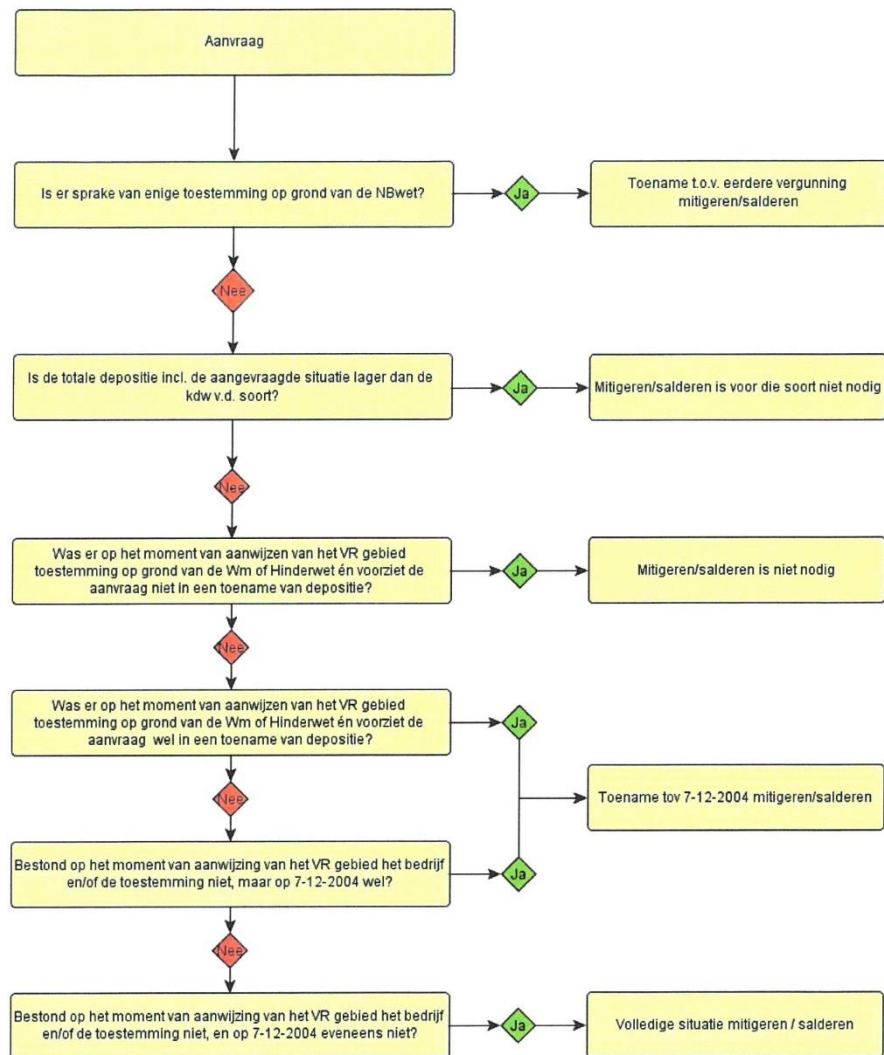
Aanvraag

Is er sprake van enige toestemming op grond van de NBwet?

Ja

Toename t.o.v. eerdere vergunning mitigeren/salderen

Nee

Is de totale depositie incl. de aangevraagde situatie lager dan de kdw v.d. soort?

Ja

Mitigeren/salderen is voor die soort niet nodig

Nee

Was er op het moment van aanwijzen van het VR gebied toestemming op grond van de Wm of Hinderwet én voorziet de aanvraag niet in een toename van depositie?

Ja

Mitigeren/salderen is niet nodig

Nee

Was er op het moment van aanwijzen van het VR gebied toestemming op grond van de Wm of Hinderwet én voorziet de aanvraag wel in een toename van depositie?

Ja

Toename tov 7-12-2004 mitigeren/salderen

Nee

Bestond op het moment van aanwijzing van het VR gebied het bedrijf en/of de toestemming niet, maar op 7-12-2004 wel?

Ja

Nee

Bestond op het moment van aanwijzing van het VR gebied het bedrijf en/of de toestemming niet, en op 7-12-2004 eveneens niet?

Ja

Volledige situatie mitigeren / salderen